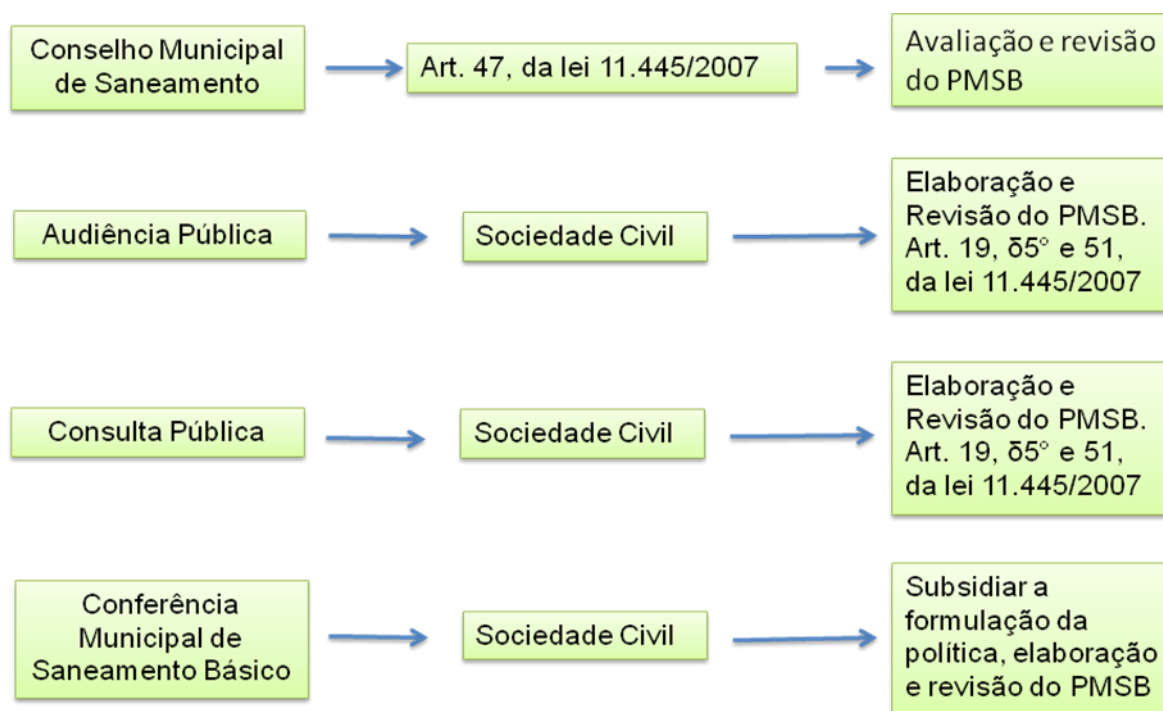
Conselho Municipal de Saneamento

Art. 47, da lei 11.445/2007

Avaliação e revisão do PMSB

Audiência Pública

Sociedade Civil

Elaboração e Revisão do PMSB. Art. 19, δ5° e 51, da lei 11.445/2007

Consulta Pública

Sociedade Civil

Elaboração e Revisão do PMSB. Art. 19, δ5° e 51, da lei 11.445/2007

Conferência Municipal de Saneamento Básico

Sociedade Civil

Subsidiar a formulação da política, elaboração e revisão do PMSB